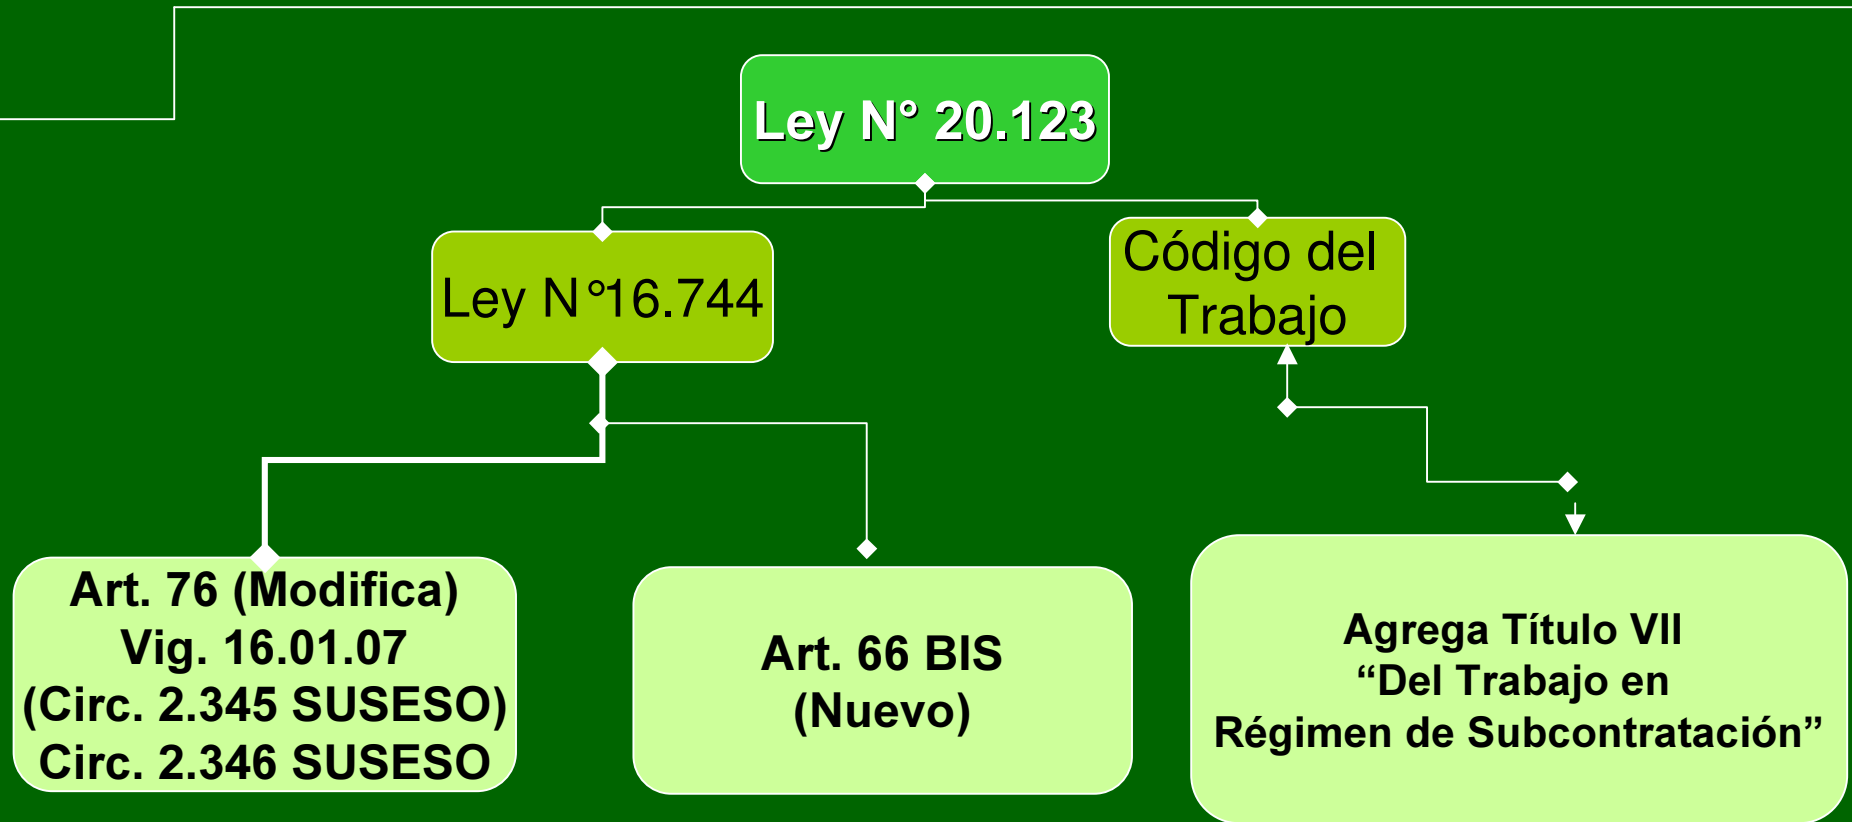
Ley N° 20.123

Ley N°16.744

Código del Trabajo

Art. 76 (Modifica)
Vig. 16.01.07
(Circ. 2.345 SUSESO)
Circ. 2.346 SUSESO

Art. 66 BIS
(Nuevo)

Agrega Título VII
“Del Trabajo en
Régimen de Subcontratación”